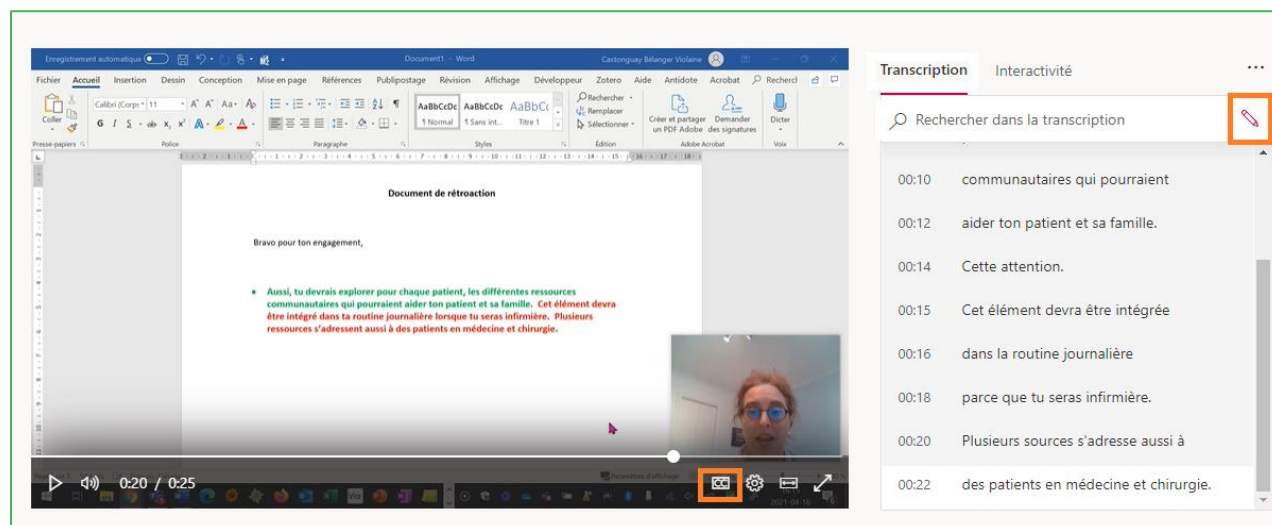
Enregistrement automatique Document1 - Word Castonguay Bélanger Violaine

Fichier Accueil Insertion Dessin Conception Mise en page Références Publipostage Révision Affichage Développeur Zotero Aide Antidote Acrobat Recherch

Coller Calibri (Corps 11 AaBbCcDc AaBbCcDc AaBbCc ¶ Normal ¶ Sans int... Titre 1 Rechercher Remplacer Sélectionner Créer et partager un PDF Adobe Demander des signatures Dicter

Presse-papiers Police Paragraphe Styles Édition Adobe Acrobat Voix

Document de rétroaction

Bravo pour ton engagement,

• Aussi, tu devrais explorer pour chaque patient, les différentes ressources communautaires qui pourraient aider ton patient et sa famille. Cet élément devra être intégré dans ta routine journalière lorsque tu seras infirmière. Plusieurs ressources s'adressent aussi à des patients en médecine et chirurgie.

0:20 / 0:25

Transcription Interactivité ...

Rechercher dans la transcription

00:10 communautaires qui pourraient

00:12 aider ton patient et sa famille.

00:14 Cette attention.

00:15 Cet élément devra être intégrée

00:16 dans la routine journalière

00:18 parce que tu seras infirmière.

00:20 Plusieurs sources s'adresse aussi à

00:22 des patients en médecine et chirurgie.